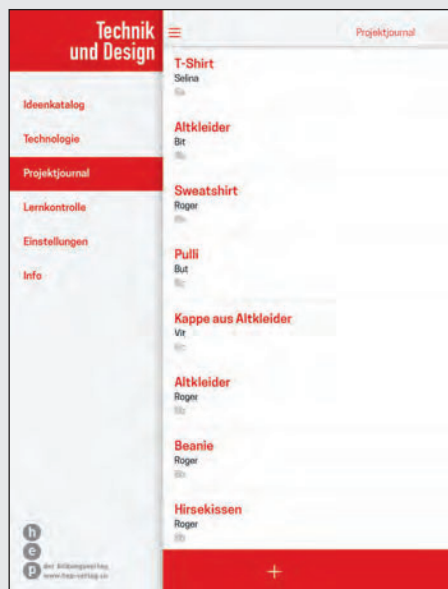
Technik und Design

Ideenkatalog
Technologie
Projektjournal
Lernkontrolle
Einstellungen
Info

h
e
p
der bildungsverlag
www.hep-verlag.ch

Projektjournal

T-Shirt
Selina
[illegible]

Altkleider
Bit
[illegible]

Sweatshirt
Roger
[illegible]

Pulli
But
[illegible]

Kappe aus Altkleider
Vit
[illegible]

Altkleider
Roger
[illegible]

Beanie
Roger
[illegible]

Hirsekissen
Roger
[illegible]

+